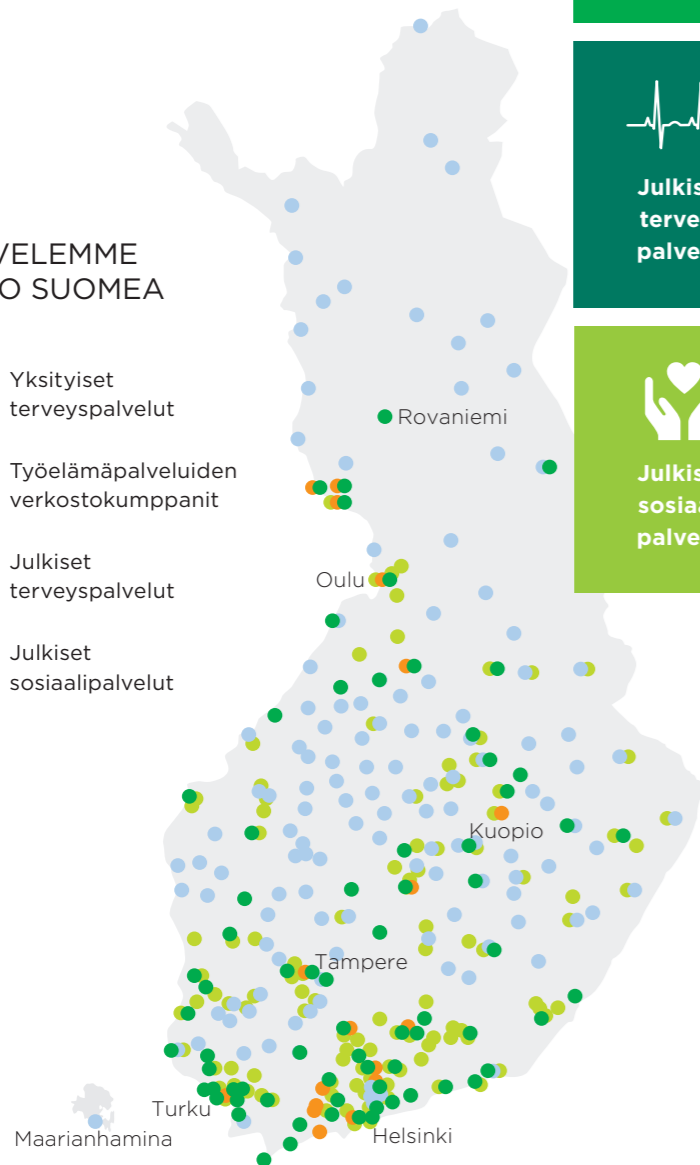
VELEMME
O SUOMEA

Yksityiset terveyspalvelut

Työelämäpalveluiden verkostokumppanit

Julkiset terveyspalvelut

Julkiset sosiaalipalvelut

Rovaniemi

Oulu

Kuopio

Tampere

Turku

Maarianhamina

Helsinki

Julkis
terve
palve

Julkis
sosia
palve